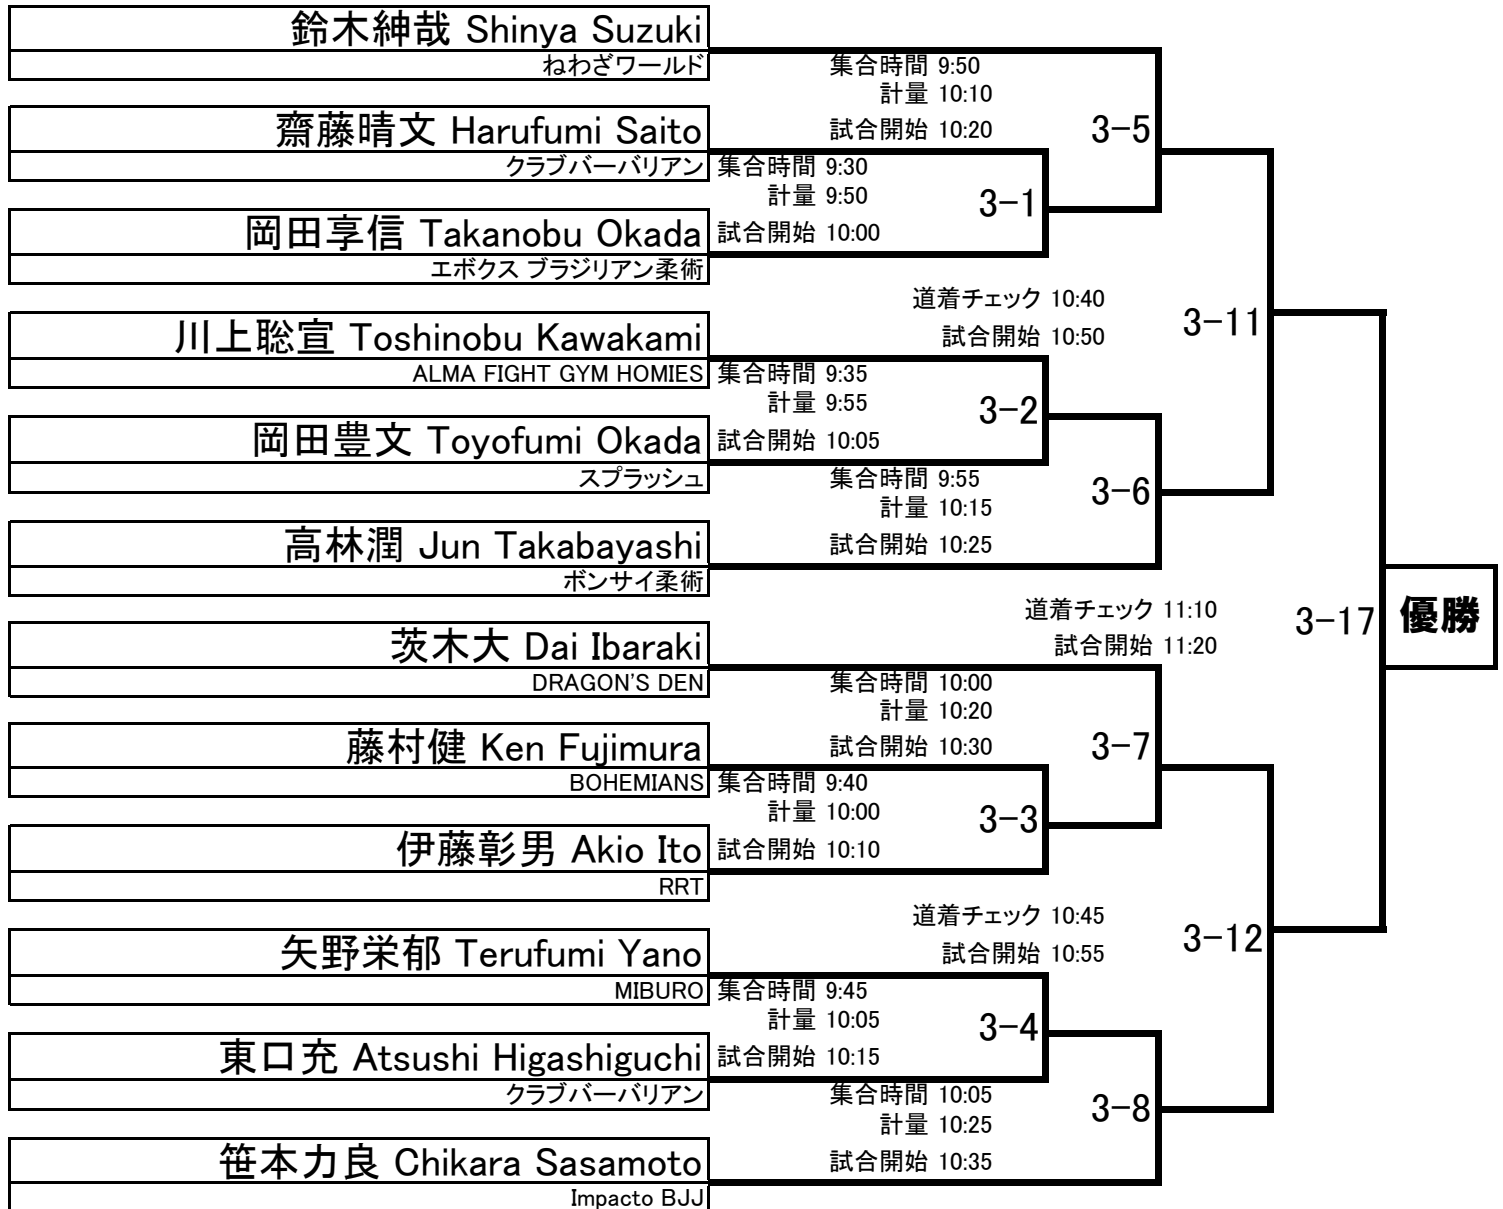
鈴木紳哉 Shinya Suzuki
ねわざワールド

集合時間 9:50
計量 10:10
試合開始 10:20

3−5

齋藤晴文 Harufumi Saito
クラブバーバリアン

集合時間 9:30
計量 9:50
試合開始 10:00

3−1

岡田享信 Takanobu Okada
エボクス ブラジリアン柔術

道着チェック 10:40
試合開始 10:50

3−11

川上聡宣 Toshinobu Kawakami
ALMA FIGHT GYM HOMIES

集合時間 9:35
計量 9:55
試合開始 10:05

3−2

岡田豊文 Toyofumi Okada
スプラッシュ

集合時間 9:55
計量 10:15
試合開始 10:25

3−6

高林潤 Jun Takabayashi
ボンサイ柔術

道着チェック 11:10
試合開始 11:20

3−17

優勝

茨木大 Dai Ibaraki
DRAGON'S DEN

集合時間 10:00
計量 10:20
試合開始 10:30

3−7

藤村健 Ken Fujimura
BOHEMIANS

集合時間 9:40
計量 10:00
試合開始 10:10

3−3

伊藤彰男 Akio Ito
RRT

道着チェック 10:45
試合開始 10:55

3−12

矢野栄郁 Terufumi Yano
MIBURO

集合時間 9:45
計量 10:05
試合開始 10:15

3−4

東口充 Atsushi Higashiguchi
クラブバーバリアン

集合時間 10:05
計量 10:25
試合開始 10:35

3−8

笹本力良 Chikara Sasamoto
Impacto BJJ